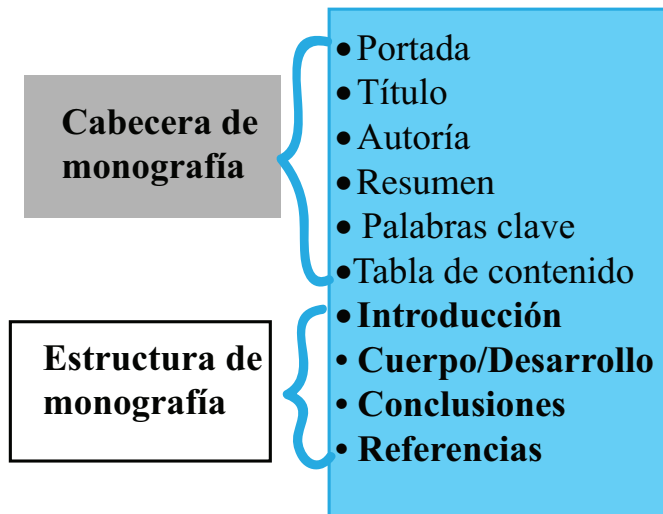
Cabecera de monografía

- Portada
- Título
- Autoría
- Resumen
- Palabras clave
- Tabla de contenido

Estructura de monografía

- **Introducción**
- **Cuerpo/Desarrollo**
- **Conclusiones**
- **Referencias**